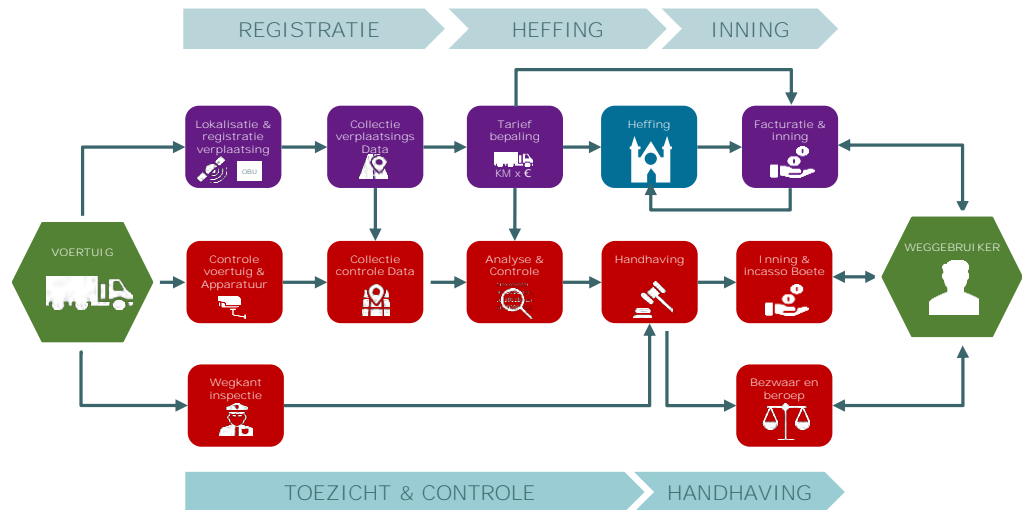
REGISTRATIE HEFFING INNING

Lokalisatie & registratie verplaatsing

OBU

Collectie verplaatsings Data

Tarief bepaling

KM x €

Heffing

Facturatie & inning

VOERTUIG

Controle voertuig & Apparatuur

Collectie controle Data

Analyse & Controle

Handhaving

Inning & incasso Boete

WEGGEBRUIKER

Wegkant inspectie

Bezwaar en beroep

TOEZICHT & CONTROLE HANDHAVING